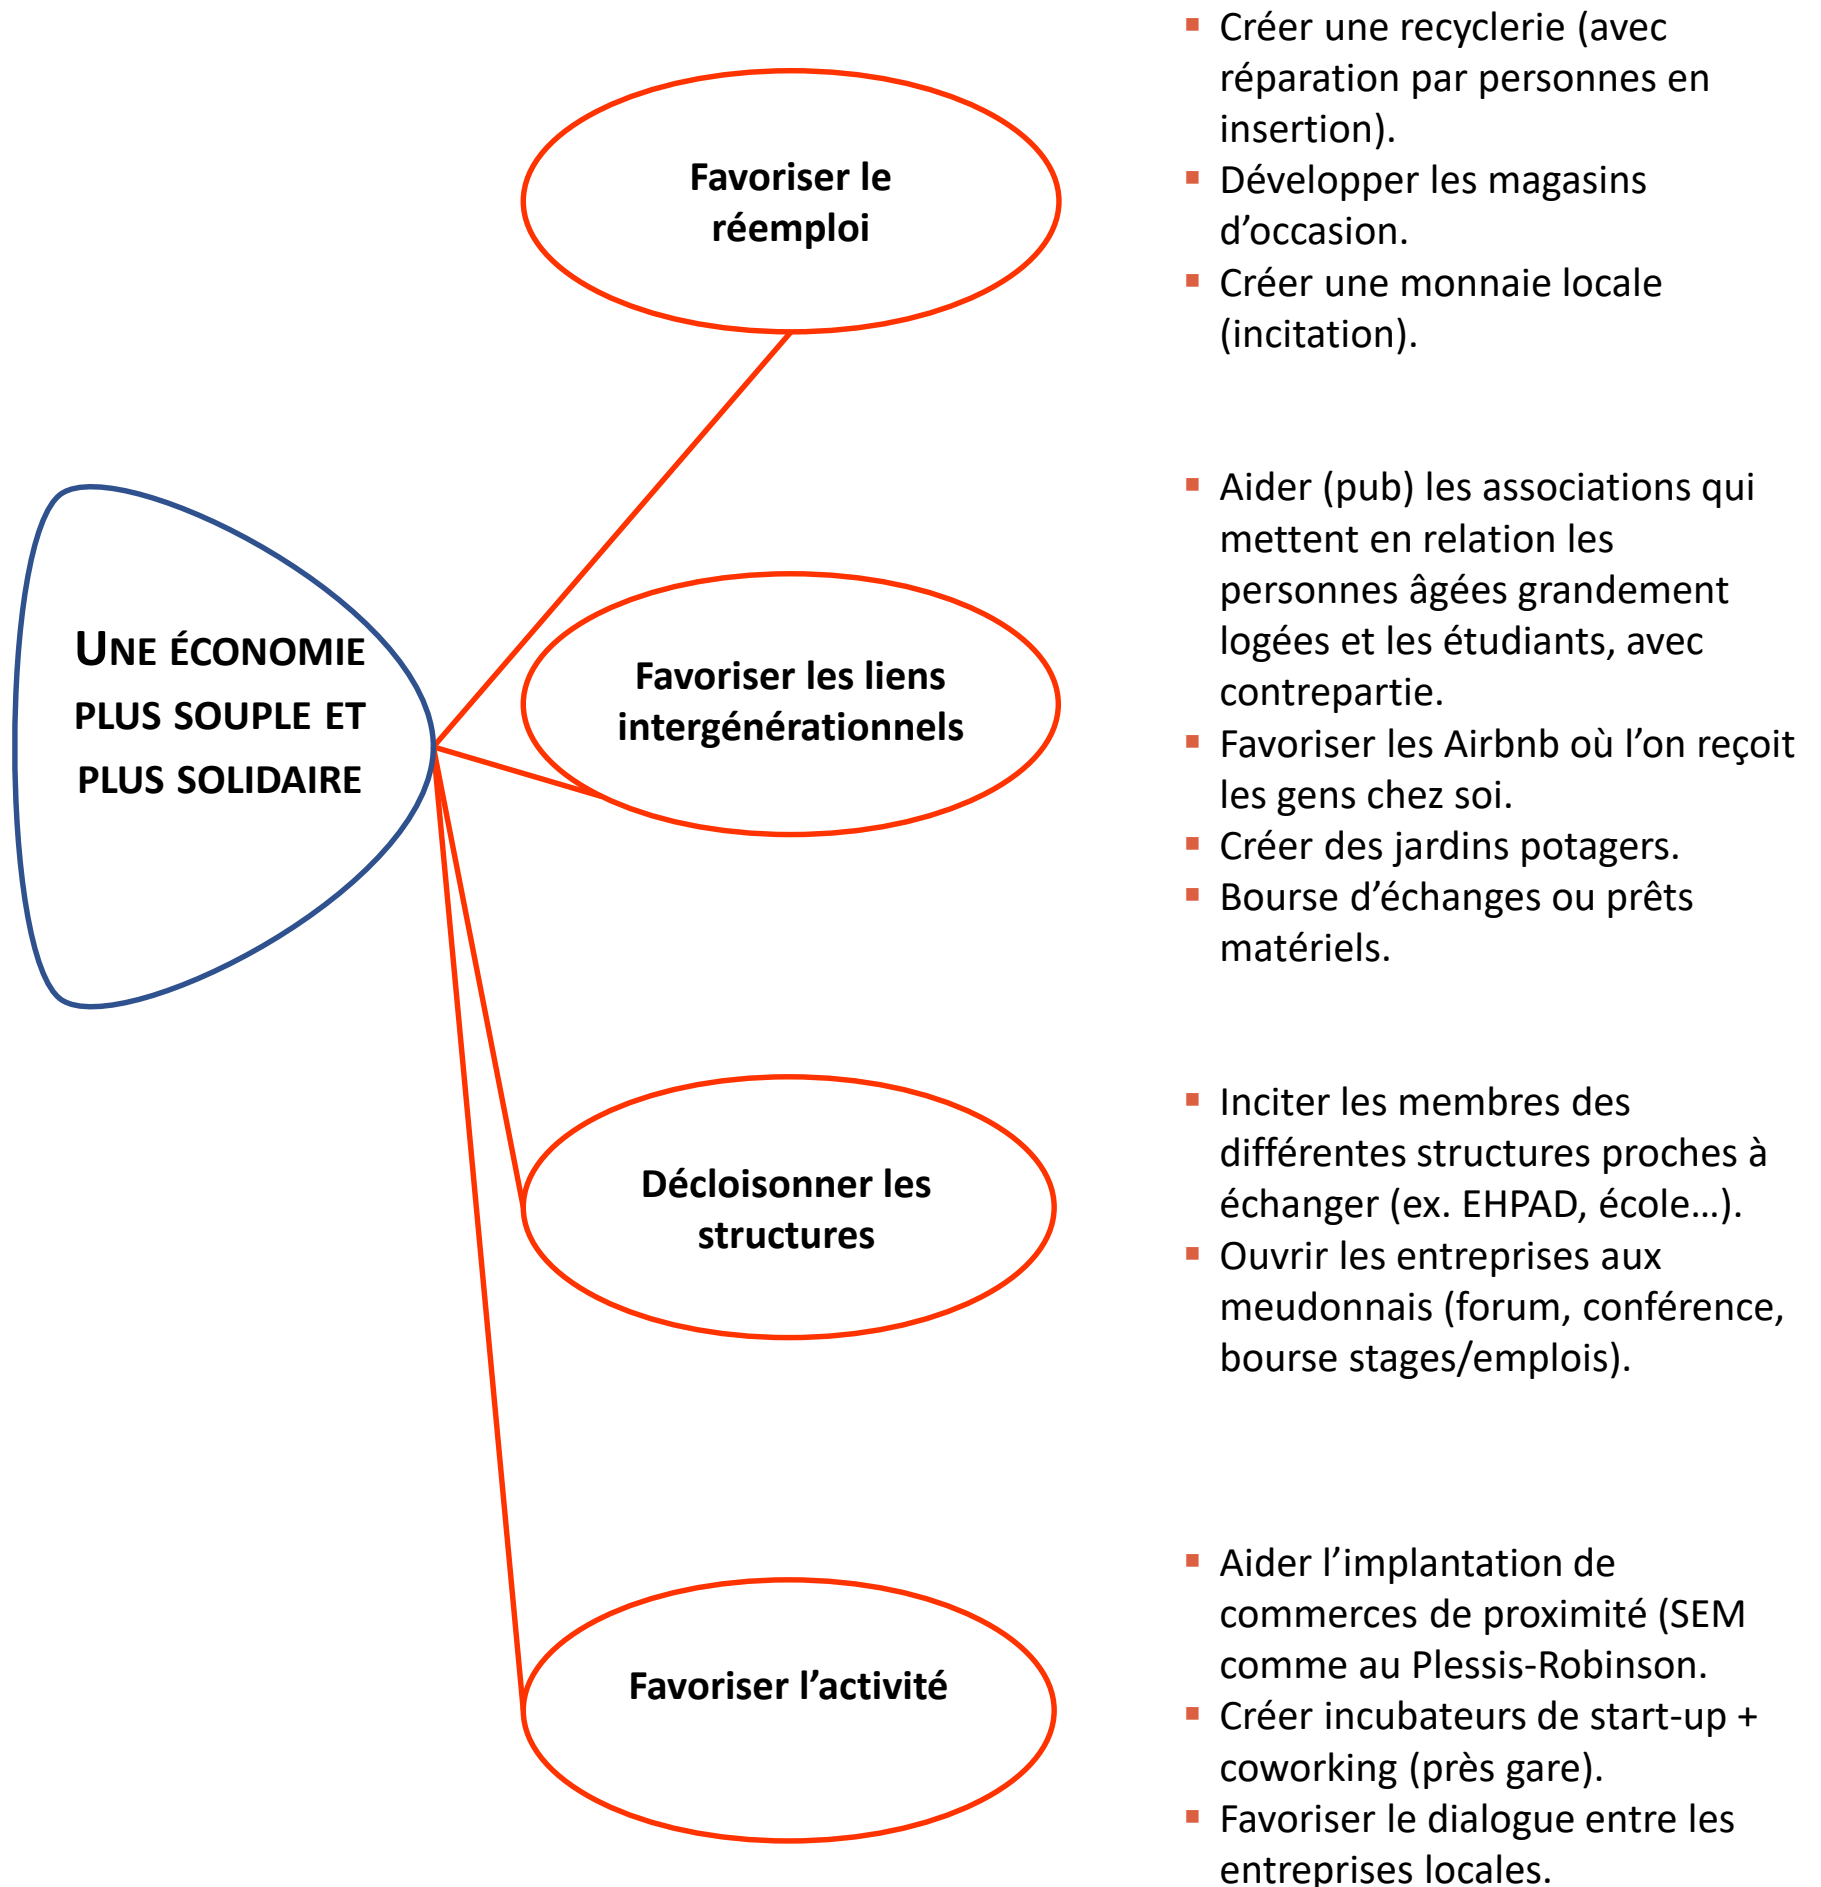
UNE ÉCONOMIE PLUS SOUPLE ET PLUS SOLIDAIRE

Favoriser le réemploi

- Créer une recyclerie (avec réparation par personnes en insertion).
- Développer les magasins d'occasion.
- Créer une monnaie locale (incitation).

Favoriser les liens intergénérationnels

- Aider (pub) les associations qui mettent en relation les personnes âgées grandement logées et les étudiants, avec contrepartie.
- Favoriser les Airbnb où l'on reçoit les gens chez soi.
- Créer des jardins potagers.
- Bourse d'échanges ou prêts matériels.

Décloisonner les structures

- Inciter les membres des différentes structures proches à échanger (ex. EHPAD, école…).
- Ouvrir les entreprises aux meudonnais (forum, conférence, bourse stages/emplois).

Favoriser l'activité

- Aider l'implantation de commerces de proximité (SEM comme au Plessis-Robinson.
- Créer incubateurs de start-up + coworking (près gare).
- Favoriser le dialogue entre les entreprises locales.